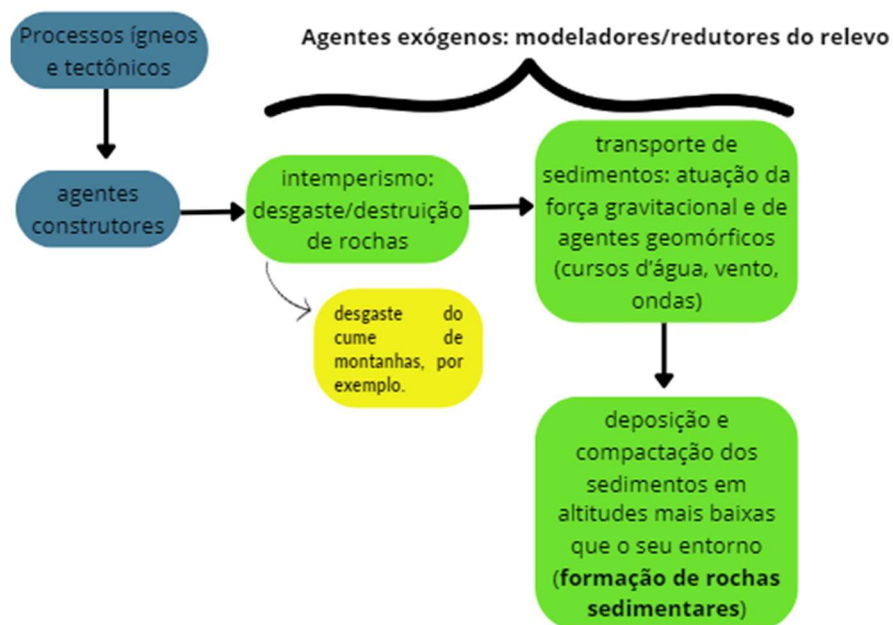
Processos ígneos e tectônicos

Agentes exógenos: modeladores/redutores do relevo

agentes construtores

intemperismo: desgaste/destruição de rochas

transporte de sedimentos: atuação da força gravitacional e de agentes geomórficos (cursos d'água, vento, ondas)

desgaste do cume de montanhas, por exemplo.

deposição e compactação dos sedimentos em altitudes mais baixas que o seu entorno (**formação de rochas sedimentares**)